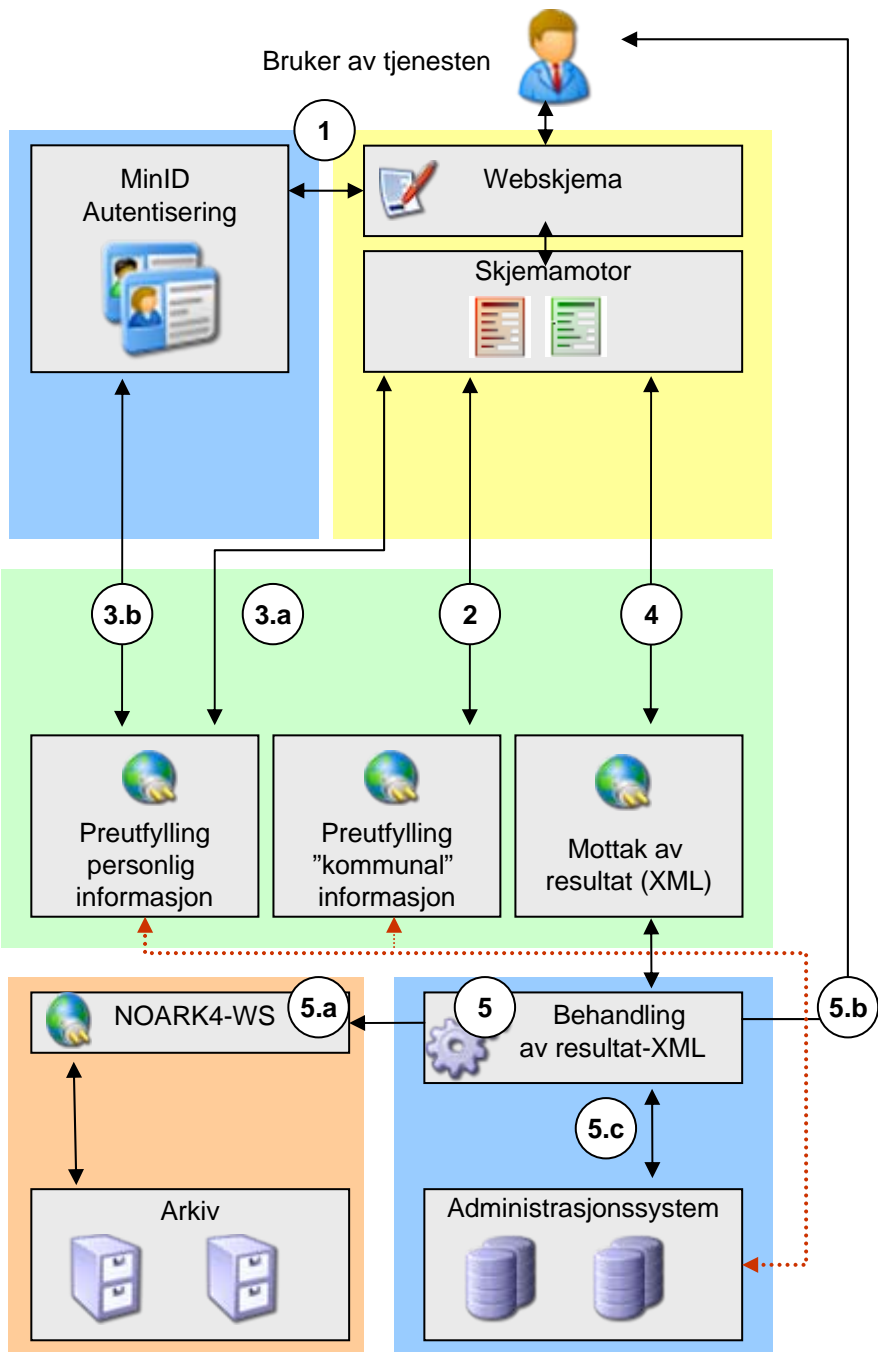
Bruker av tjenesten

1

MinID
Autentisering

Webskjema

Skjemamotor

3.b

3.a

2

4

Preutfylling
personlig
informasjon

Preutfylling
"kommunal"
informasjon

Mottak av
resultat (XML)

NOARK4-WS

5.a

5

Behandling
av resultat-XML

5.b

5.c

Arkiv

Administrasjonssystem